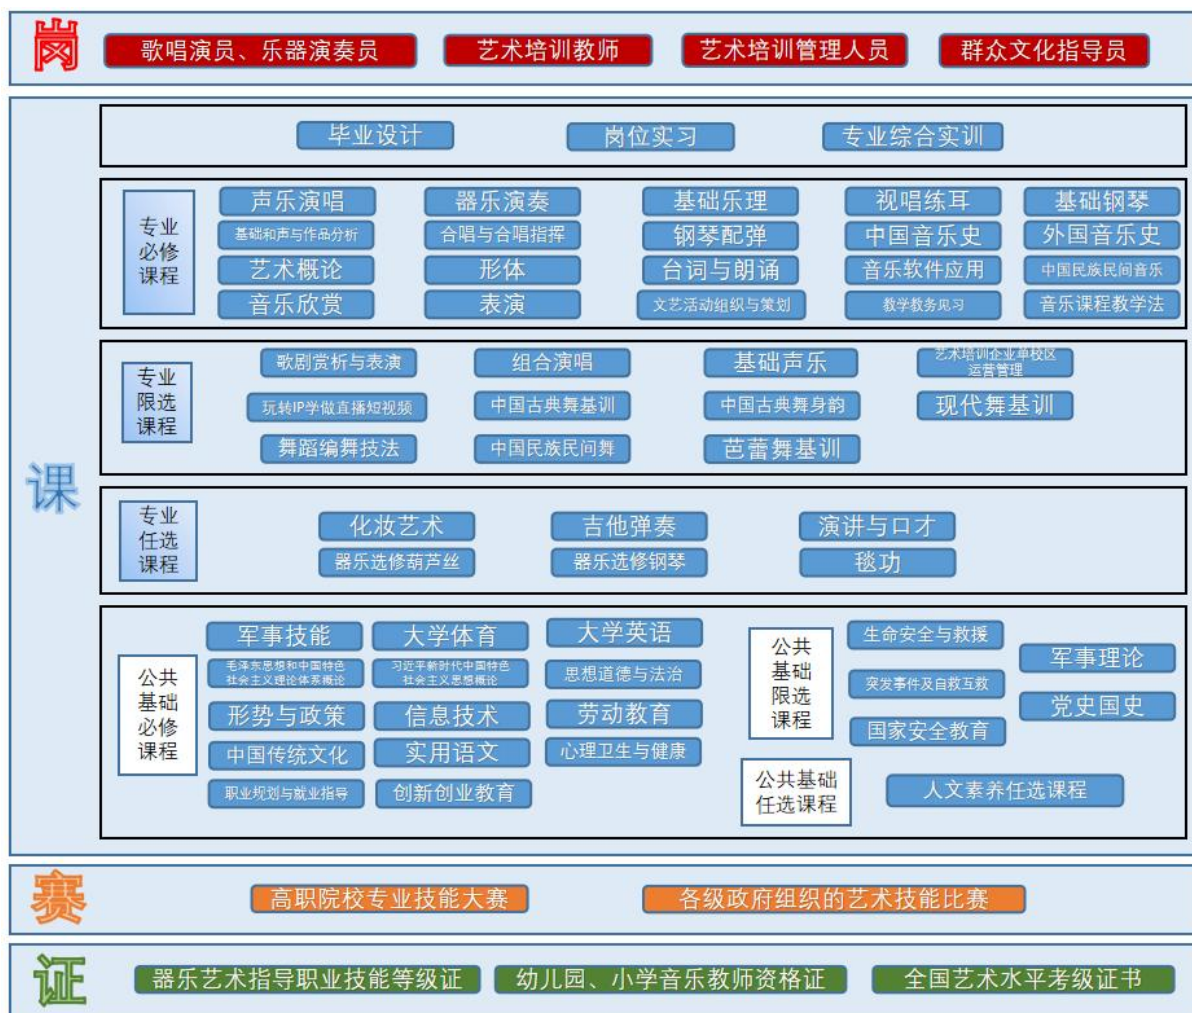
岗

歌唱演员、乐器演奏员
艺术培训教师
艺术培训管理人员
群众文化指导员

课

毕业设计
岗位实习
专业综合实训

专业必修课程

声乐演唱
器乐演奏
基础乐理
视唱练耳
基础钢琴
基础和声与作品分析
合唱与合唱指挥
钢琴配弹
中国音乐史
外国音乐史
艺术概论
形体
台词与朗诵
音乐软件应用
中国民族民间音乐
音乐欣赏
表演
文艺活动组织与策划
教学教务见习
音乐课程教学法

专业限选课程

歌剧赏析与表演
组合演唱
基础声乐
艺术培训企业单校区运营管理
玩转IP学做直播短视频
中国古典舞基训
中国古典舞身韵
现代舞基训
舞蹈编舞技法
中国民族民间舞
芭蕾舞基训

专业任选课程

化妆艺术
吉他弹奏
演讲与口才
器乐选修葫芦丝
器乐选修钢琴
毯功

公共基础必修课程

军事技能
大学体育
大学英语
毛泽东思想和中国特色社会主义理论体系概论
习近平新时代中国特色社会主义思想概论
思想道德与法治
形势与政策
信息技术
劳动教育
中国传统文化
实用语文
心理卫生与健康
职业规划与就业指导
创新创业教育

公共基础限选课程

生命安全与救援
突发事件及自救互救
国家安全教育
军事理论
党史国史

公共基础任选课程

人文素养任选课程

赛

高职院校专业技能大赛
各级政府组织的艺术技能比赛

证

器乐艺术指导职业技能等级证
幼儿园、小学音乐教师资格证
全国艺术水平考级证书